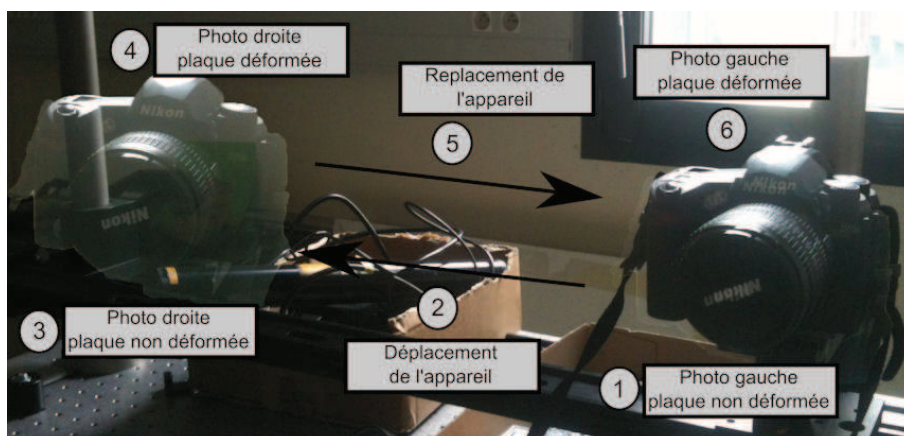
4 Photo droite plaque déformée

Replacement de l'appareil

5

Photo gauche plaque déformée

6

Nikon

Nikon

Nikon

Nikon

2

3 Photo droite plaque non déformée

Déplacement de l'appareil

1 Photo gauche plaque non déformée